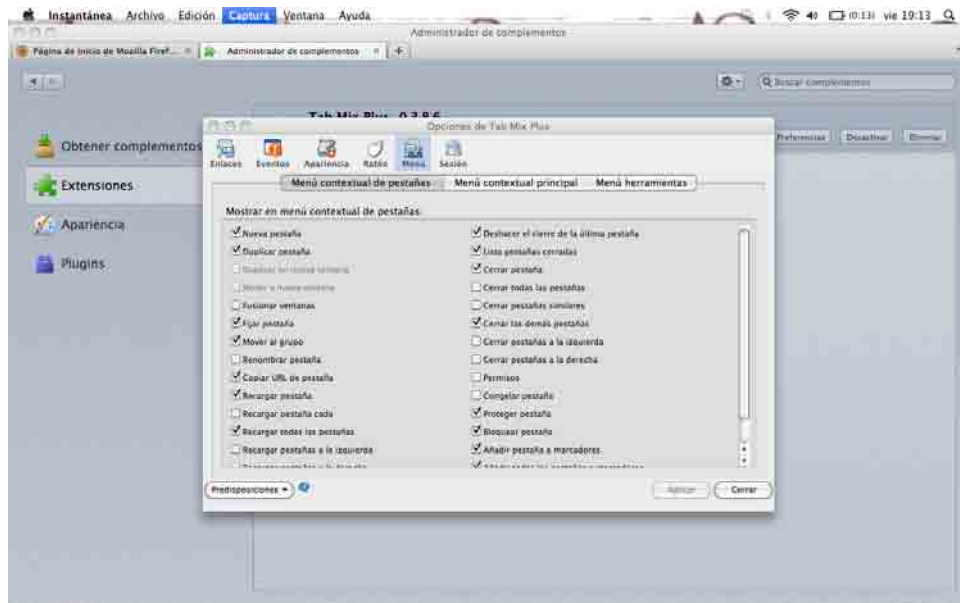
Instantánea Archivo Edición Captura Ventana Ayuda

(0:13) vie 19:13

Administrador de complementos

Página de inicio de Mozilla Firef... × Administrador de complementos × +

Buscar complementos

Obtener complementos

Extensiones

Apariencia

Plugins

Tab Mix Plus 0.3.8.6

Preferencias Desactivar Eliminar

Opciones de Tab Mix Plus

Enlaces Eventos Apariencia Ratón Menú Sesión

Menú contextual de pestañas Menú contextual principal Menú herramientas

Mostrar en menú contextual de pestañas

Nueva pestaña
Duplicar pestaña
Duplicar en nueva ventana
Mover a nueva ventana
Fusionar ventanas
Fijar pestaña
Mover al grupo
Renombrar pestaña
Copiar URL de pestaña
Recargar pestaña
Recargar pestaña cada
Recargar todas las pestañas
Recargar pestañas a la izquierda
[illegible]

Deshacer el cierre de la última pestaña
Lista pestañas cerradas
Cerrar pestaña
Cerrar todas las pestañas
Cerrar pestañas similares
Cerrar las demás pestañas
Cerrar pestañas a la izquierda
Cerrar pestañas a la derecha
Permisos
Congelar pestaña
Proteger pestaña
Bloquear pestaña
Añadir pestaña a marcadores
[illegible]

Predisposiciones

Aplicar Cerrar